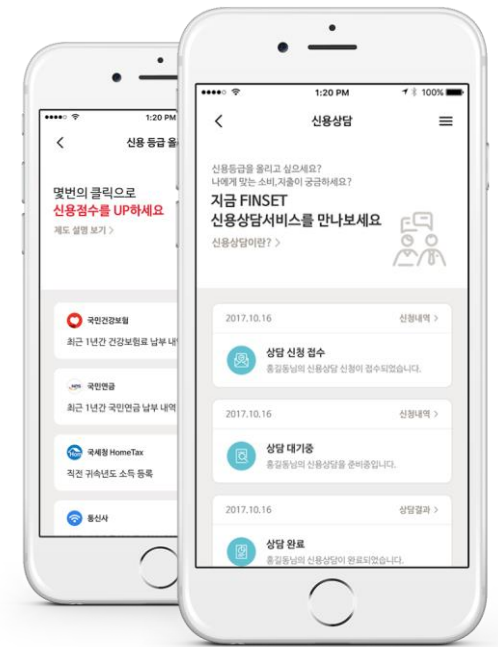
1:20 PM

신용 등급 올

몇번의 클릭으로
신용점수를 UP하세요

제도 설명 보기 >

국민건강보험
최근 1년간 건강보험료 납부 내

국민연금
최근 1년간 국민연금 납부 내역

국세청 HomeTax
직전 귀속년도 소득 등록

통신사

1:20 PM 100%

신용상담

신용등급을 올리고 싶으세요?
나에게 맞는 소비,저축이 궁금하세요?
지금 FINSET
신용상담서비스를 만나보세요
신용상담이란? >

2017.10.16 신청내역 >
상담 신청 접수
홍길동님의 신용상담 신청이 접수되었습니다.

2017.10.16 신청내역 >
상담 대기중
홍길동님의 신용상담을 준비중입니다.

2017.10.16 상담결과 >
상담 완료
홍길동님의 신용상담이 완료되었습니다.